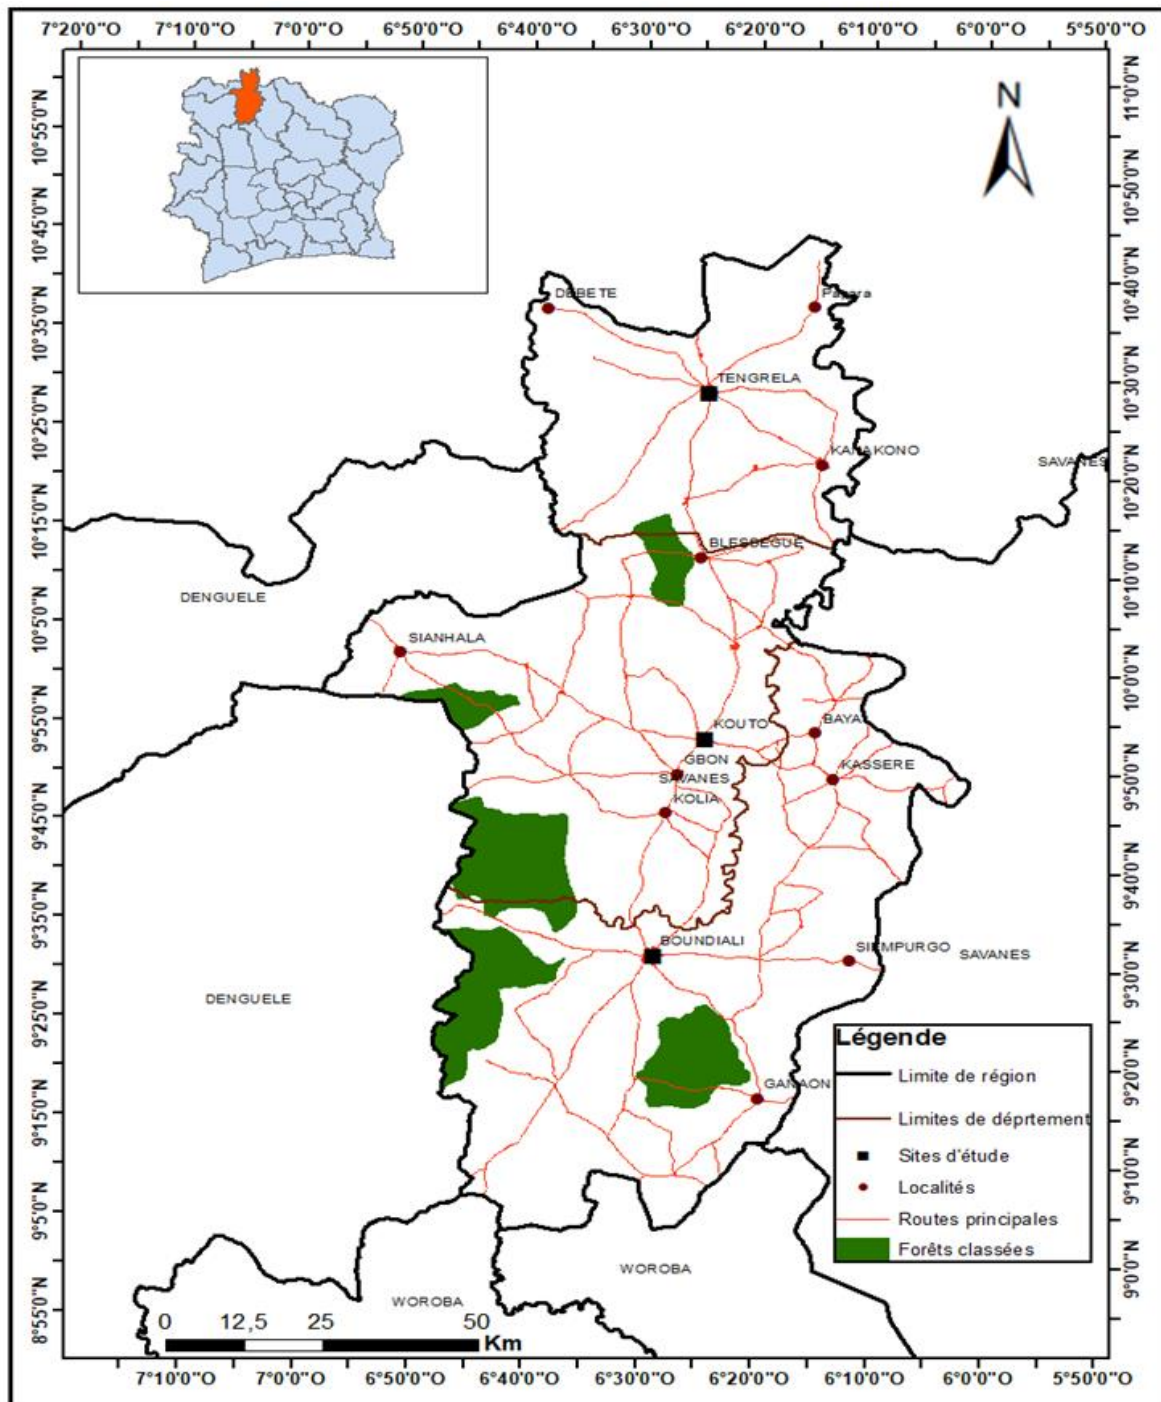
7°20'0"O 7°10'0"O 7°0'0"O 6°50'0"O 6°40'0"O 6°30'0"O 6°20'0"O 6°10'0"O 6°0'0"O 5°50'0"O

10°55'0"N
10°45'0"N
10°35'0"N
10°25'0"N
10°15'0"N
10°5'0"N
9°55'0"N
9°45'0"N
9°35'0"N
9°25'0"N
9°15'0"N
9°5'0"N
8°55'0"N

11°0'0"N
10°50'0"N
10°40'0"N
10°30'0"N
10°20'0"N
10°10'0"N
10°0'0"N
9°50'0"N
9°40'0"N
9°30'0"N
9°20'0"N
9°10'0"N
9°0'0"N

N

DEBETE
Papara
TENGRELA
KANAKONO
SAVANES
BLESSEGUE
DENGUELE
SIANHALA
KOUTO
BAYA
GBON
SAVANES
KASSERE
KOLIA
BOUNDIALI
SIEMPURGO
SAVANES
DENGUELE
GANAON
WOROBA
WOROBA

Légende
Limite de région
Limites de déprtement
Sites d'étude
Localités
Routes principales
Forêts classées

0 12,5 25 50
Km

7°10'0"O 7°0'0"O 6°50'0"O 6°40'0"O 6°30'0"O 6°20'0"O 6°10'0"O 6°0'0"O 5°50'0"O